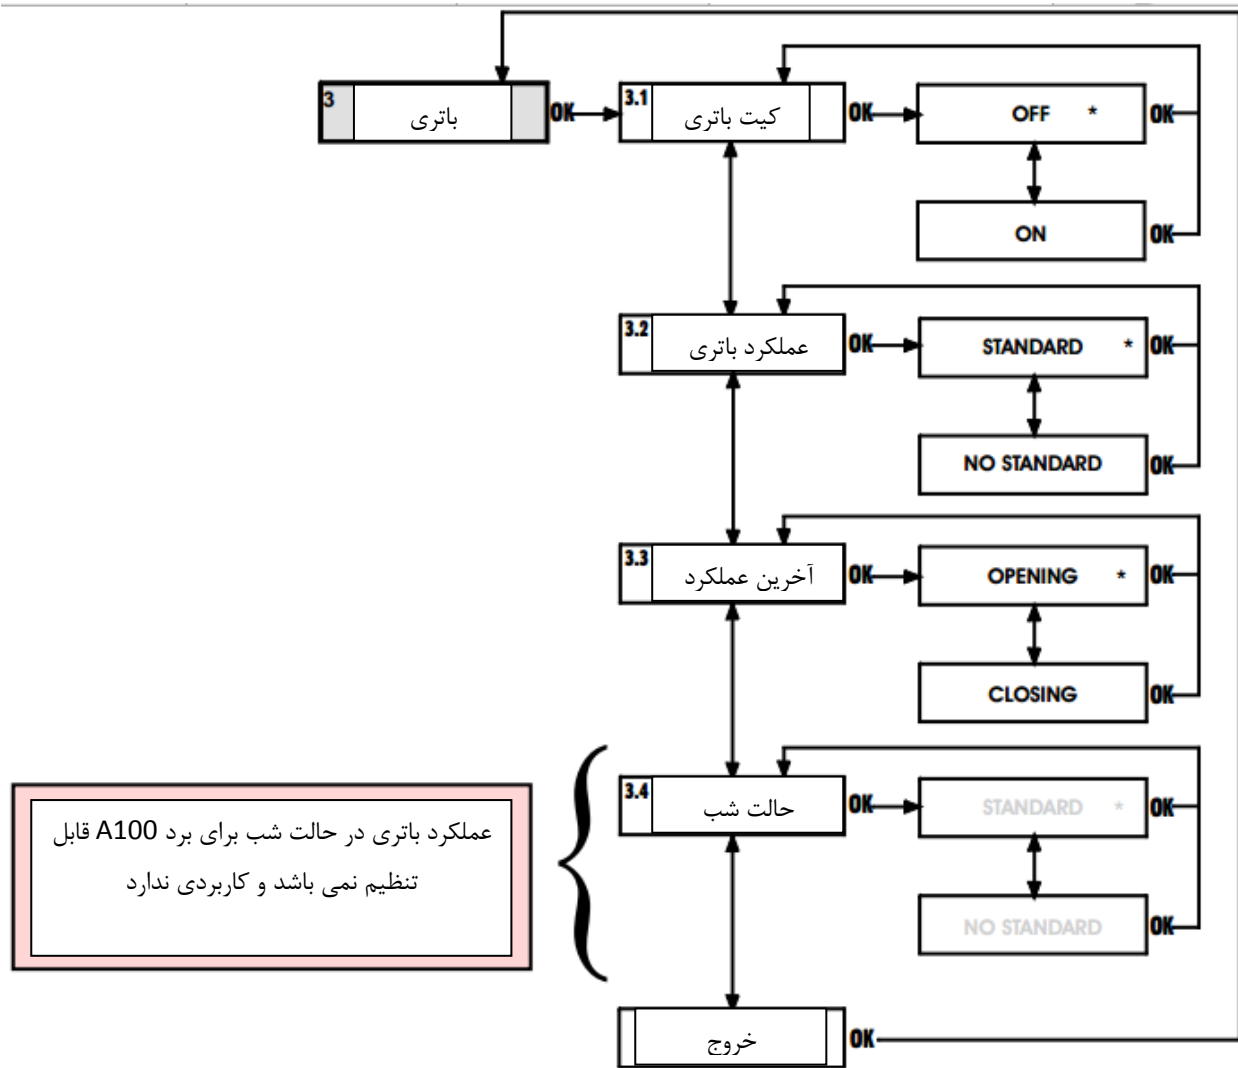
3 باتری
OK
3.1 کیت باتری
OK
OFF *
OK
ON
OK

3.2 عملکرد باتری
OK
STANDARD *
OK
NO STANDARD
OK

3.3 آخرین عملکرد
OK
OPENING *
OK
CLOSING
OK

عملکرد باتری در حالت شب برای برد A100 قابل تنظیم نمی باشد و کاربردی ندارد

3.4 حالت شب
OK
STANDARD *
OK
NO STANDARD
OK

خروج
OK